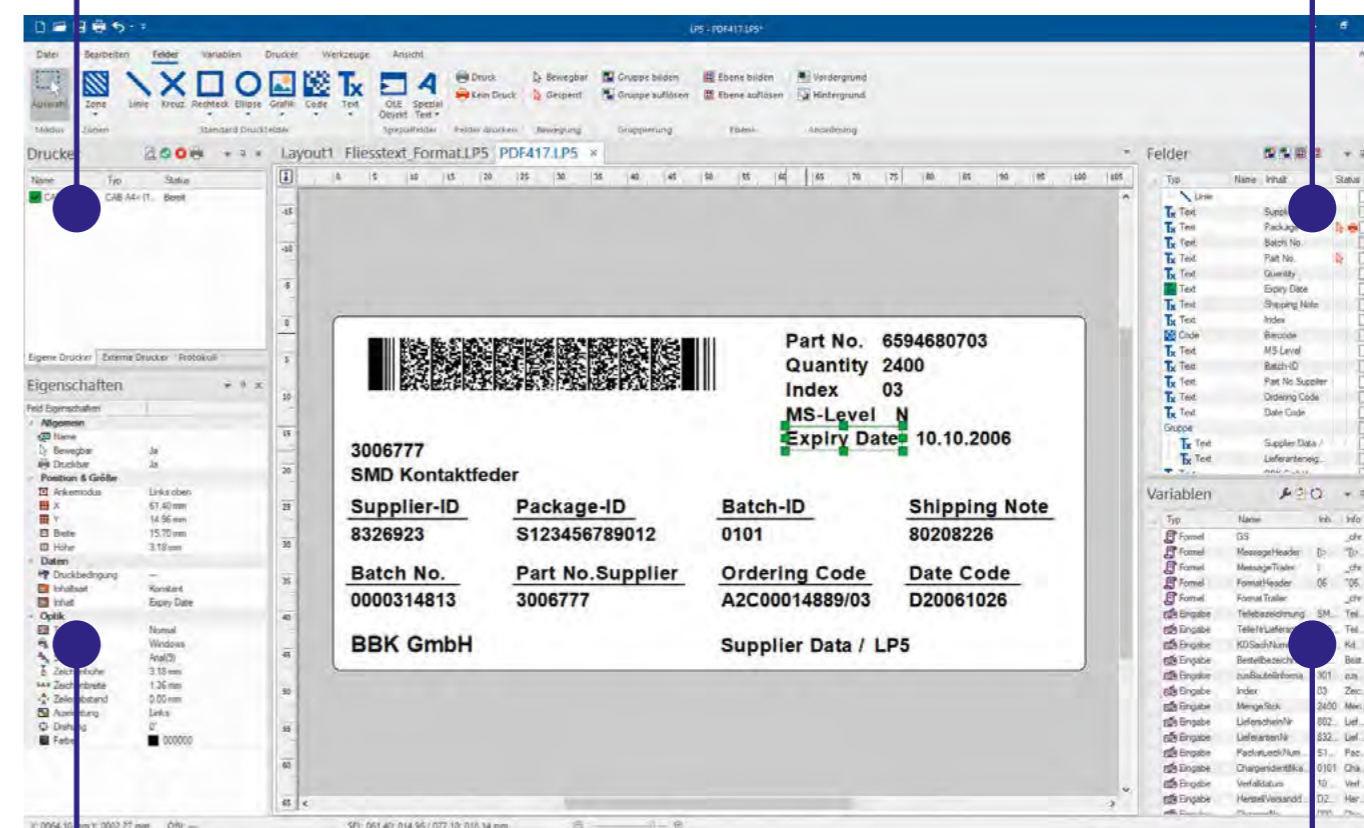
LP5 - PDF417.LP5*

Datei Bearbeiten Felder Variablen Drucker Werkzeuge Ansicht

Auswahl Zone Linie Kreuz Rechteck Ellipse Grafik Code Text OLE Objekt Spezial Text
Druck Kein Druck Bewegbar Gesperrt Gruppe bilden Gruppe auflösen Ebene bilden Ebene auflösen Vordergrund Hintergrund
Modus Zonen Standard Druckfelder Spezialfelder Felder drucken Bewegung Gruppierung Ebenen Anordnung

Drucker
Name Typ Status
CA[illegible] CAB A4+ (T... Bereit
Eigene Drucker Externe Drucker Protokoll

Eigenschaften
Feld Eigenschaften
Allgemein
Name
Bewegbar Ja
Druckbar Ja
Position & Größe
Ankermodus Links oben
X 67.40 mm
Y 14.96 mm
Breite 15.70 mm
Höhe 3.18 mm
Daten
Druckbedingung —
Inhaltsart Konstant
Inhalt Expiry Date
Optik
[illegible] Normal
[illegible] Windows
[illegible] Arial(3)
Zeichenhöhe 3.18 mm
Zeichenbreite 1.26 mm
Zeilenabstand 0.00 mm
Ausrichtung Links
Drehung 0°
Farbe 000000

Layout1 Fliesstext_Format.LP5 PDF417.LP5 ×

Part No. 6594680703
Quantity 2400
Index 03
MS-Level N
Expiry Date 10.10.2006

3006777
SMD Kontaktfeder

| Supplier-ID | Package-ID | Batch-ID | Shipping Note |
|---|---|---|---|
| 8326923 | S123456789012 | 0101 | 80208226 |
| Batch No. | Part No.Supplier | Ordering Code | Date Code |
| 0000314813 | 3006777 | A2C00014889/03 | D20061026 |

BBK GmbH Supplier Data / LP5

Felder
Typ Name Inhalt Status
Linie
Text Supplier-ID
Text Package-ID
Text Batch No.
Text Part No.
Text Quantity
Text Expiry Date
Text Shipping Note
Text Index
Code Barcode
Text MS-Level
Text Batch-ID
Text Part No Supplier
Text Ordering Code
Text Date Code
Gruppe
Text Supplier Data /
Text Lieferanteneig...

Variablen
Typ Name Inh. Info
Formel GS _chr
Formel MessageHeader [)> "[)>
Formel MessageTrailer _chr
Formel FormatHeader 06 "06
Formel FormatTrailer _chr
Eingabe Teilebezeichnung SM... Tei...
Eingabe TeileNrLieferant Tei...
Eingabe KDSachNummer Kd...
Eingabe Bestellbezeichnung Best...
Eingabe zusBauteilInforma 301 zus...
Eingabe Index 03 Zeic...
Eingabe MengeStck 2400 Men...
Eingabe LieferscheinNr 802... Lief...
Eingabe LieferantenNr 832... Lief...
Eingabe PackstueckNum... S1... Pac...
Eingabe Chargenidentifika... 0101 Cha...
Eingabe Verfalldatum 10... Verf...
Eingabe HerstellVersanddat D2... Her...